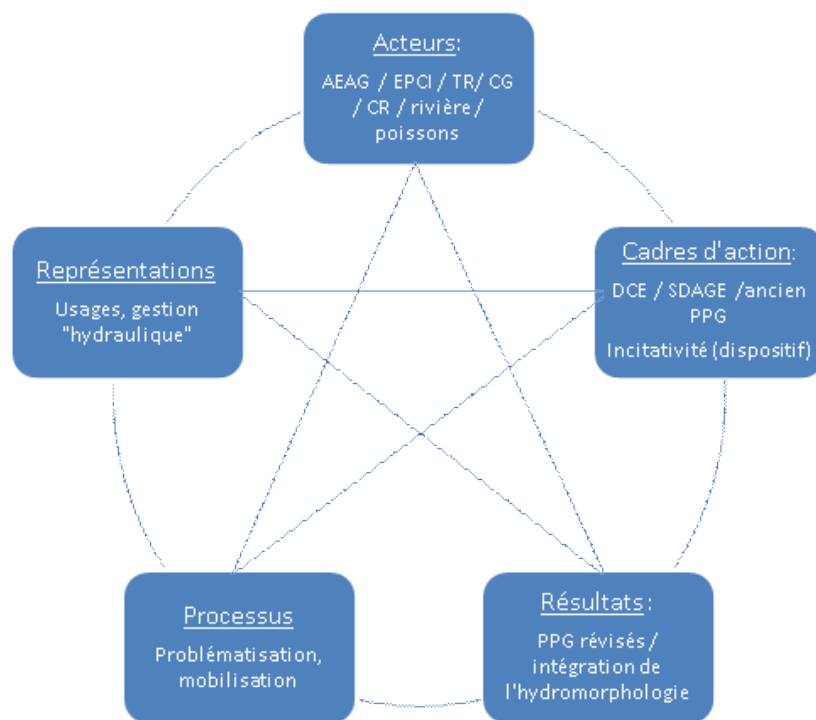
Acteurs:
AEAG / EPCI / TR/ CG / CR / rivière / poissons

Représentations
Usages, gestion "hydraulique"

Cadres d'action:
DCE / SDAGE /ancien PPG
Incitativité (dispositif)

Processus
Problématisation, mobilisation

Résultats:
PPG révisés / intégration de l'hydromorphologie